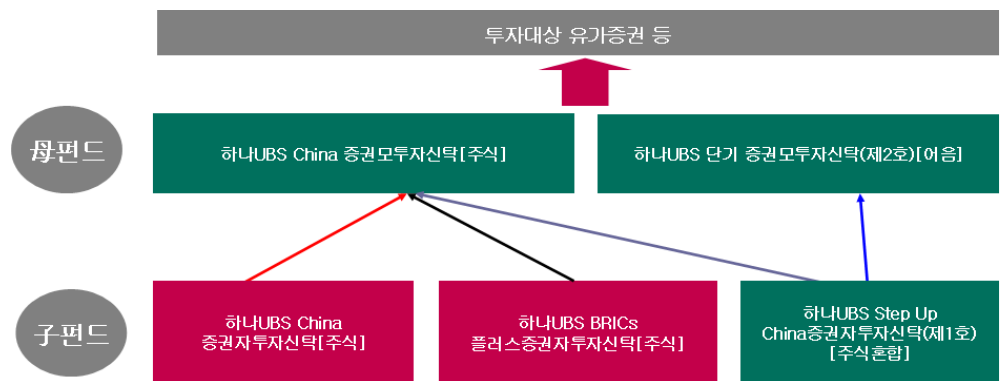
투자대상 유가증권 등

母펀드

하나UBS China 증권모투자신탁[주식]

하나UBS 단기 증권모투자신탁(제2호)[어음]

子펀드

하나UBS China 증권자투자신탁[주식]

하나UBS BRICs 플러스증권자투자신탁[주식]

하나UBS Step Up China증권자투자신탁(제1호) [주식혼합]